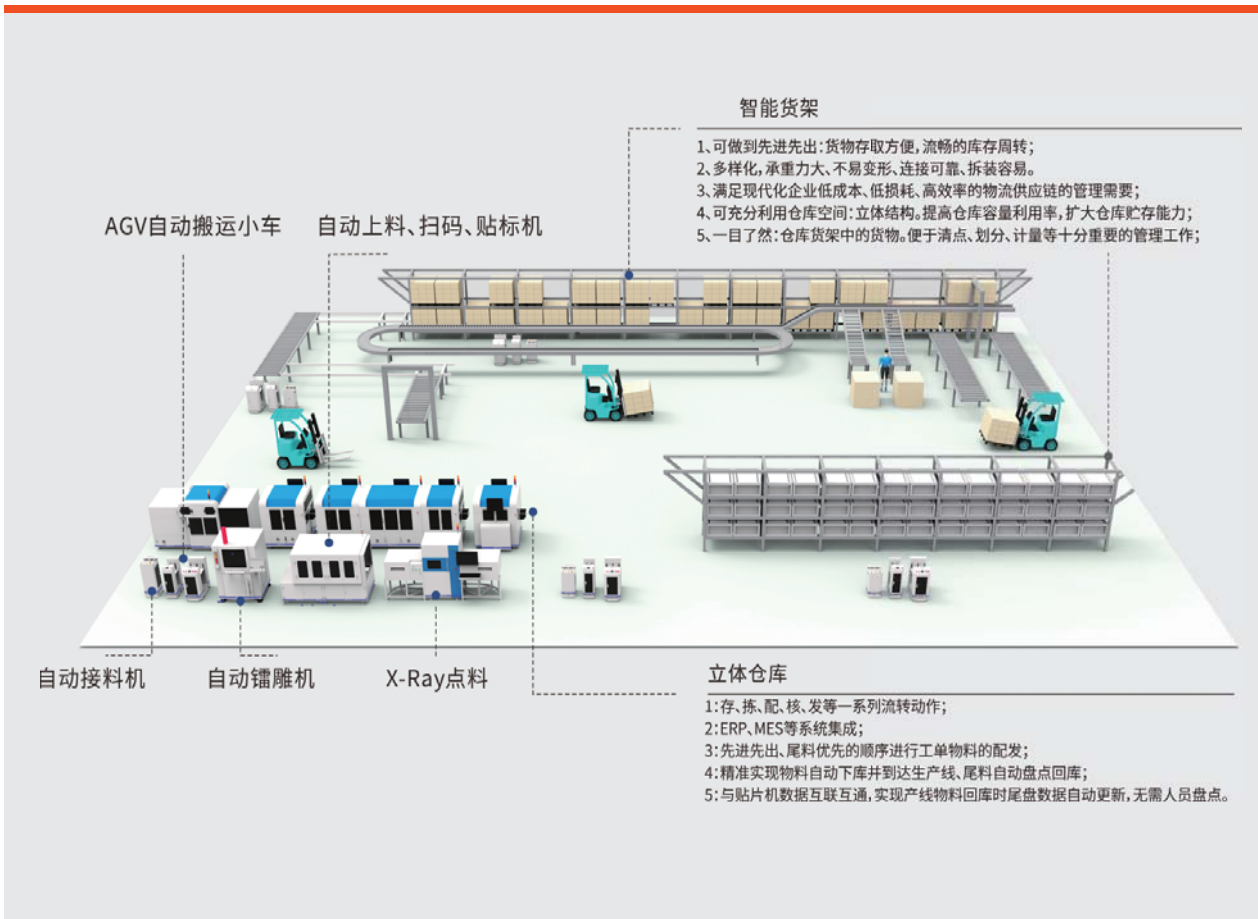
智能货架

1、可做到先进先出：货物存取方便，流畅的库存周转；
2、多样化，承重力大、不易变形、连接可靠、拆装容易。
3、满足现代化企业低成本、低损耗、高效率的物流供应链的管理需要；
4、可充分利用仓库空间：立体结构。提高仓库容量利用率，扩大仓库贮存能力；
5、一目了然：仓库货架中的货物。便于清点、划分、计量等十分重要的管理工作；

AGV自动搬运小车

自动上料、扫码、贴标机

自动接料机

自动镭雕机

X-Ray点料

立体仓库

1：存、拣、配、核、发等一系列流转动作；
2：ERP、MES等系统集成；
3：先进先出、尾料优先的顺序进行工单物料的配发；
4：精准实现物料自动下库并到达生产线、尾料自动盘点回库；
5：与贴片机数据互联互通，实现产线物料回库时尾盘数据自动更新，无需人员盘点。